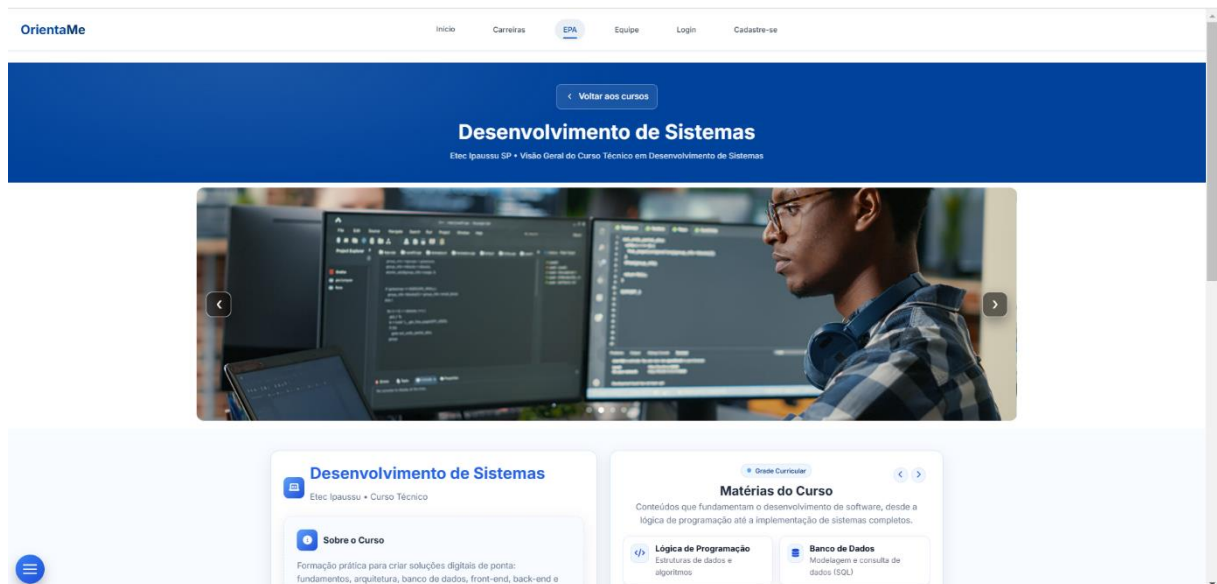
OrientaMe

Início Carreiras EPA Equipe Login Cadastre-se

‹ Voltar aos cursos

Desenvolvimento de Sistemas

Etec Ipaussu SP • Visão Geral do Curso Técnico em Desenvolvimento de Sistemas

Desenvolvimento de Sistemas

Etec Ipaussu • Curso Técnico

Sobre o Curso

Formação prática para criar soluções digitais de ponta: fundamentos, arquitetura, banco de dados, front-end, back-end e

Grade Curricular

Matérias do Curso

Conteúdos que fundamentam o desenvolvimento de software, desde a lógica de programação até a implementação de sistemas completos.

Lógica de Programação
Estruturas de dados e algoritmos

Banco de Dados
Modelagem e consulta de dados (SQL)